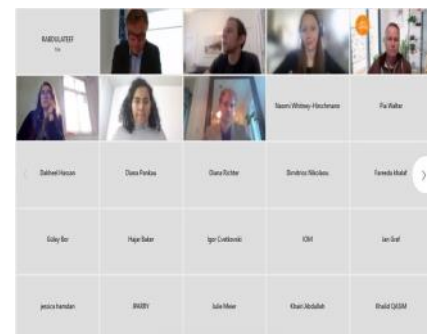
RABDULATEEF
You

Naomi Whitney-Hinchmann

Pia Walter

Dakheel Hassan

Diana Pankau

Diana Richter

Dimitrios Nikolaou

Fereeda Makhl

Gülay Ber

Hajar Baker

Igor Cvetkovski

IOM

Jan Graf

jessica hamdan

JRABY

Julie Meier

Khairi Abdullah

Khalid QASIM